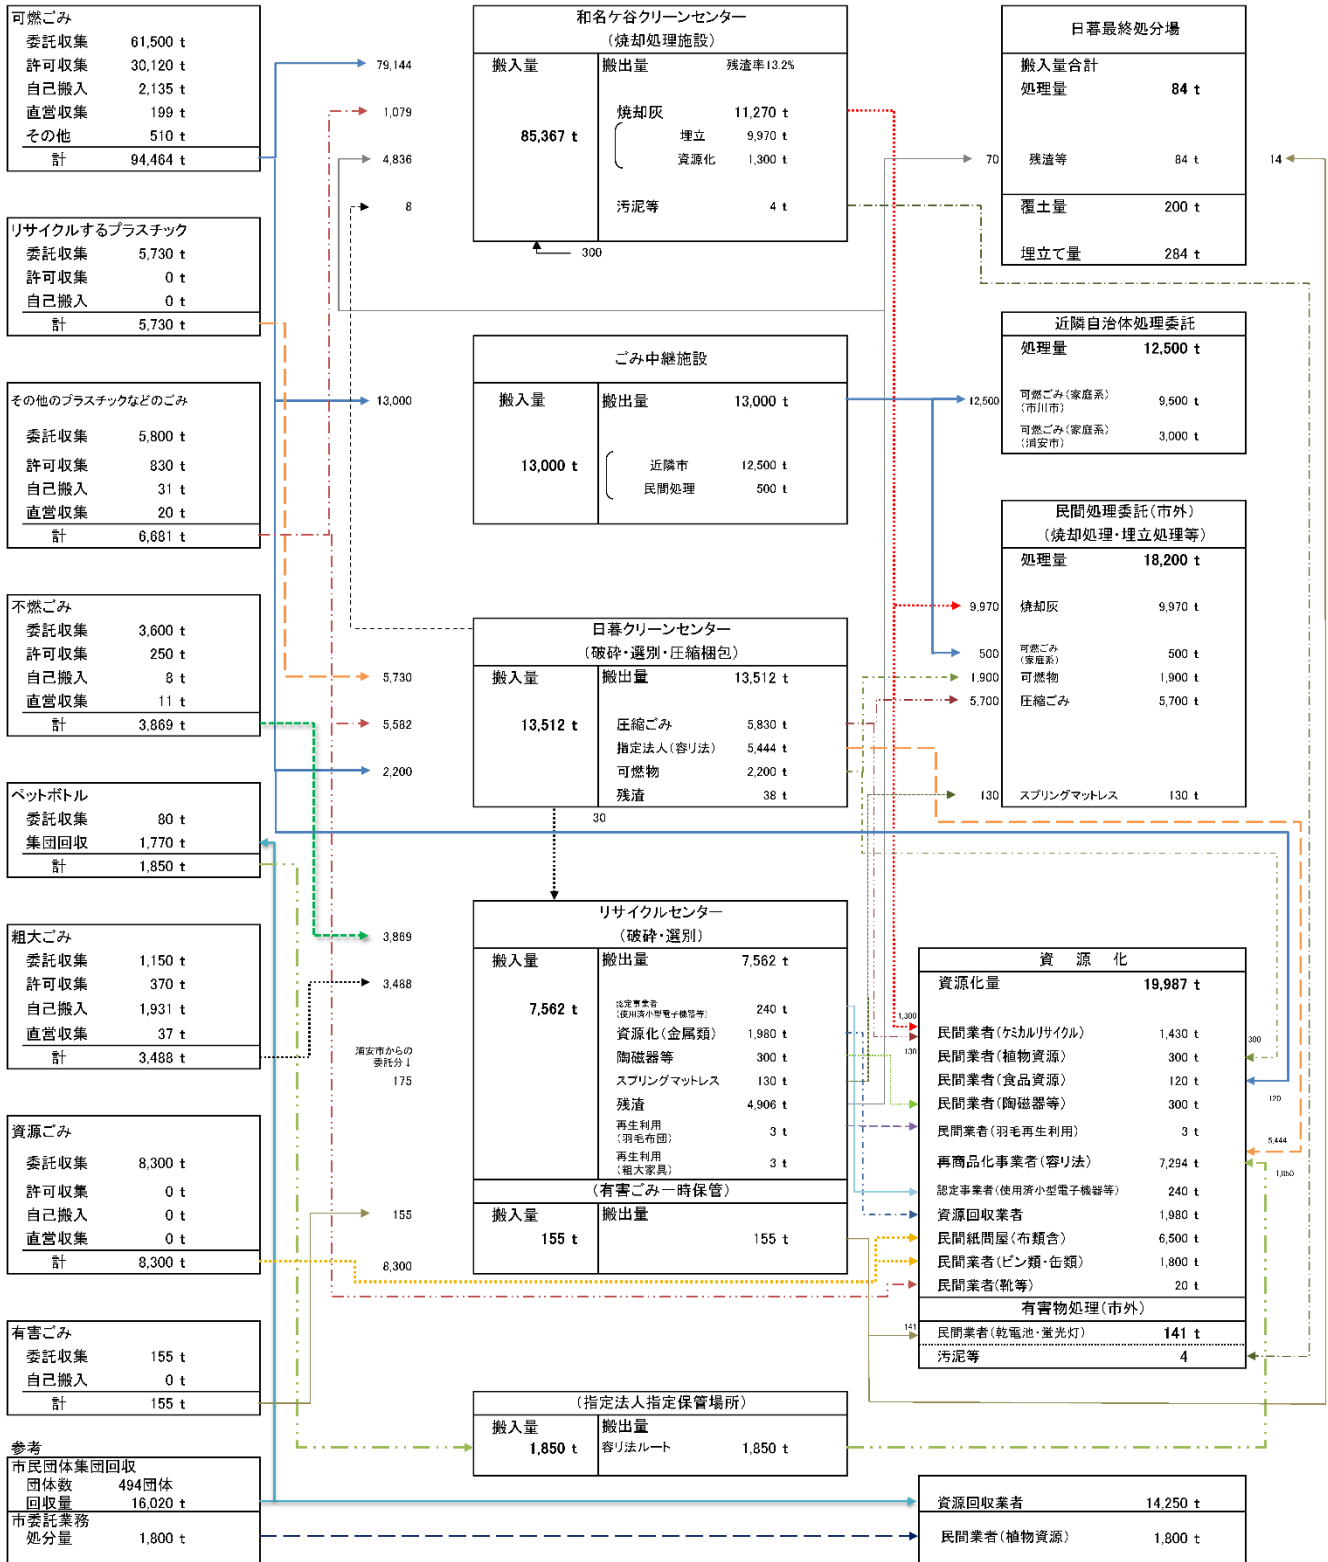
可燃ごみ

| | |
|---|---|
| 委託収集 | 61,500 t |
| 許可収集 | 30,120 t |
| 自己搬入 | 2,135 t |
| 直営収集 | 199 t |
| その他 | 510 t |
| 計 | 94,464 t |

リサイクルするプラスチック

| | |
|---|---|
| 委託収集 | 5,730 t |
| 許可収集 | 0 t |
| 自己搬入 | 0 t |
| 計 | 5,730 t |

その他のプラスチックなどのごみ

| | |
|---|---|
| 委託収集 | 5,800 t |
| 許可収集 | 830 t |
| 自己搬入 | 31 t |
| 直営収集 | 20 t |
| 計 | 6,681 t |

不燃ごみ

| | |
|---|---|
| 委託収集 | 3,600 t |
| 許可収集 | 250 t |
| 自己搬入 | 8 t |
| 直営収集 | 11 t |
| 計 | 3,869 t |

ペットボトル

| | |
|---|---|
| 委託収集 | 80 t |
| 集団回収 | 1,770 t |
| 計 | 1,850 t |

粗大ごみ

| | |
|---|---|
| 委託収集 | 1,150 t |
| 許可収集 | 370 t |
| 自己搬入 | 1,931 t |
| 直営収集 | 37 t |
| 計 | 3,488 t |

資源ごみ

| | |
|---|---|
| 委託収集 | 8,300 t |
| 許可収集 | 0 t |
| 自己搬入 | 0 t |
| 直営収集 | 0 t |
| 計 | 8,300 t |

有害ごみ

| | |
|---|---|
| 委託収集 | 155 t |
| 自己搬入 | 0 t |
| 計 | 155 t |

参考
市民団体集団回収
団体数 494団体
回収量 16,020 t
市委託業務
処分量 1,800 t

79,144
1,079
4,836
8
13,000
5,730
5,582
2,200
3,869
3,488
浦安市からの委託分↓
175
155
8,300

和名ケ谷クリーンセンター
（焼却処理施設）
搬入量 85,367 t
搬出量 残渣率13.2%
焼却灰 11,270 t
埋立 9,970 t
資源化 1,300 t
汚泥等 4 t
300

ごみ中継施設
搬入量 13,000 t
搬出量 13,000 t
近隣市 12,500 t
民間処理 500 t

日暮クリーンセンター
（破砕・選別・圧縮梱包）
搬入量 13,512 t
搬出量 13,512 t
圧縮ごみ 5,830 t
指定法人（容リ法） 5,444 t
可燃物 2,200 t
残渣 38 t
30

リサイクルセンター
（破砕・選別）
搬入量 7,562 t
搬出量 7,562 t
認定事業者（使用済小型電子機器等） 240 t
資源化（金属類） 1,980 t
陶磁器等 300 t
スプリングマットレス 130 t
残渣 4,906 t
再生利用（羽毛布団） 3 t
再生利用（粗大家具） 3 t
（有害ごみ一時保管）
搬入量 155 t
搬出量 155 t

（指定法人指定保管場所）
搬入量 1,850 t
搬出量
容リ法ルート 1,850 t

日暮最終処分場
搬入量合計
処理量 84 t
残渣等 84 t
覆土量 200 t
埋立て量 284 t
70
14

近隣自治体処理委託
処理量 12,500 t
可燃ごみ（家庭系）（市川市） 9,500 t
可燃ごみ（家庭系）（浦安市） 3,000 t
12,500

民間処理委託（市外）
（焼却処理・埋立処理等）
処理量 18,200 t
9,970 焼却灰 9,970 t
500 可燃ごみ（家庭系） 500 t
1,900 可燃物 1,900 t
5,700 圧縮ごみ 5,700 t
130 スプリングマットレス 130 t

資　源　化
資源化量 19,987 t
民間業者（ケミカルリサイクル） 1,430 t
民間業者（植物資源） 300 t
民間業者（食品資源） 120 t
民間業者（陶磁器等） 300 t
民間業者（羽毛再生利用） 3 t
再商品化事業者（容リ法） 7,294 t
認定事業者（使用済小型電子機器等） 240 t
資源回収業者 1,980 t
民間紙問屋（布類含） 6,500 t
民間業者（ビン類・缶類） 1,800 t
民間業者（靴等） 20 t
有害物処理（市外）
民間業者（乾電池・蛍光灯） 141 t
汚泥等 4
1,300
130
300
120
5,444
1,850
141

資源回収業者 14,250 t
民間業者（植物資源） 1,800 t